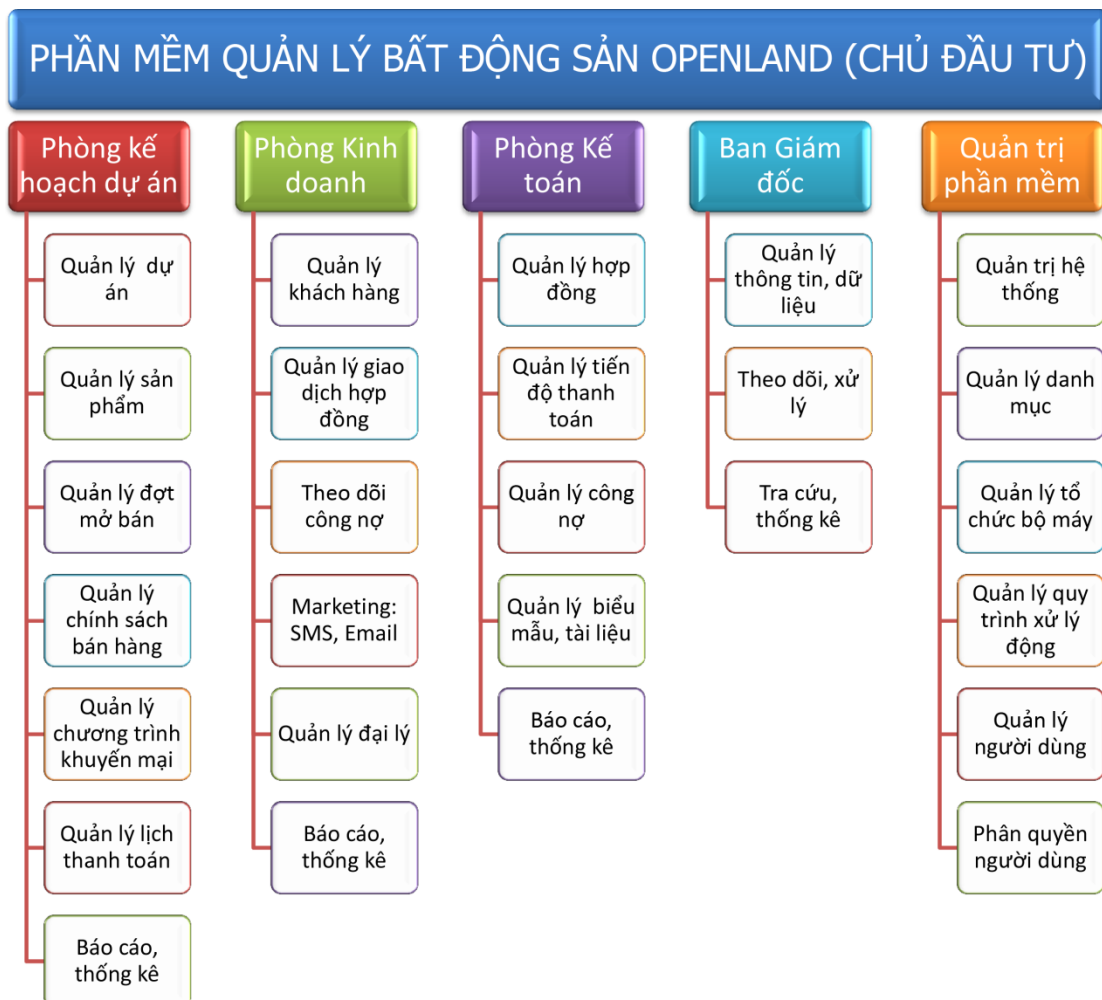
PHẦN MỀM QUẢN LÝ BẤT ĐỘNG SẢN OPENLAND (CHỦ ĐẦU TƯ)

Phòng kế hoạch dự án

Quản lý dự án

Quản lý sản phẩm

Quản lý đợt mở bán

Quản lý chính sách bán hàng

Quản lý chương trình khuyến mại

Quản lý lịch thanh toán

Báo cáo, thống kê

Phòng Kinh doanh

Quản lý khách hàng

Quản lý giao dịch hợp đồng

Theo dõi công nợ

Marketing: SMS, Email

Quản lý đại lý

Báo cáo, thống kê

Phòng Kế toán

Quản lý hợp đồng

Quản lý tiến độ thanh toán

Quản lý công nợ

Quản lý biểu mẫu, tài liệu

Báo cáo, thống kê

Ban Giám đốc

Quản lý thông tin, dữ liệu

Theo dõi, xử lý

Tra cứu, thống kê

Quản trị phần mềm

Quản trị hệ thống

Quản lý danh mục

Quản lý tổ chức bộ máy

Quản lý quy trình xử lý động

Quản lý người dùng

Phân quyền người dùng